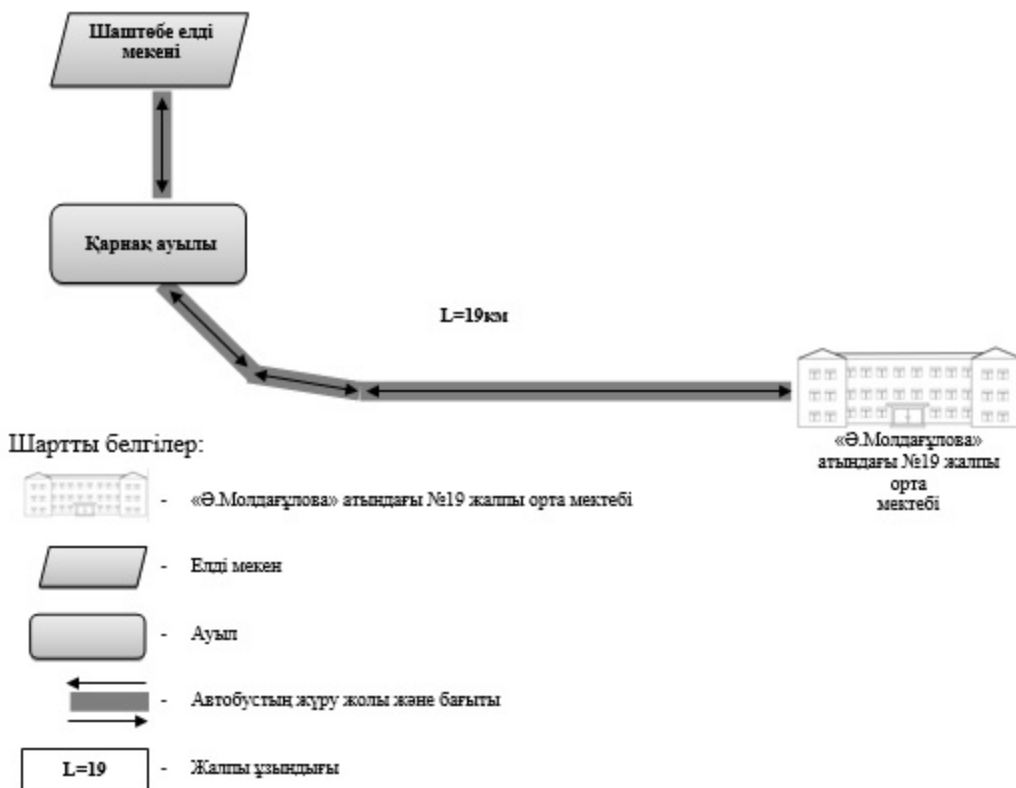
Шаштөбе елді мекені

Қарнақ ауылы

L=19км

«Ә.Молдағұлова» атындағы №19 жалпы орта мектебі

Шартты белгілер:

- «Ә.Молдағұлова» атындағы №19 жалпы орта мектебі

- Елді мекен

- Ауыл

- Автобустың жүру жолы және бағыты

L=19 - Жалпы ұзындығы